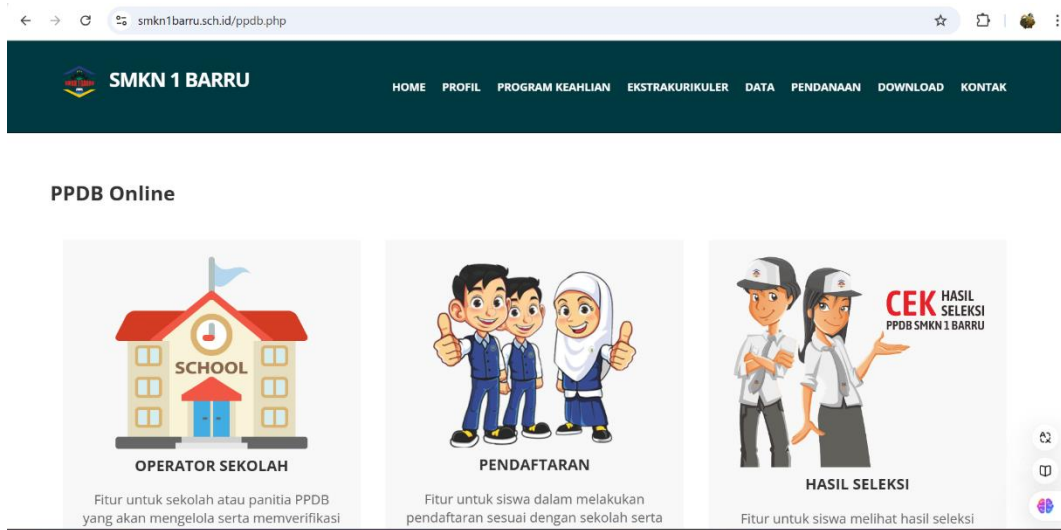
smkn1barru.sch.id/ppdb.php

SMKN 1 BARRU

HOME PROFIL PROGRAM KEAHLIAN EKSTRAKURIKULER DATA PENDANAAN DOWNLOAD KONTAK

PPDB Online

SCHOOL

OPERATOR SEKOLAH

Fitur untuk sekolah atau panitia PPDB yang akan mengelola serta memverifikasi

PENDAFTARAN

Fitur untuk siswa dalam melakukan pendaftaran sesuai dengan sekolah serta

CEK HASIL SELEKSI
PPDB SMKN 1 BARRU

HASIL SELEKSI

Fitur untuk siswa melihat hasil seleksi